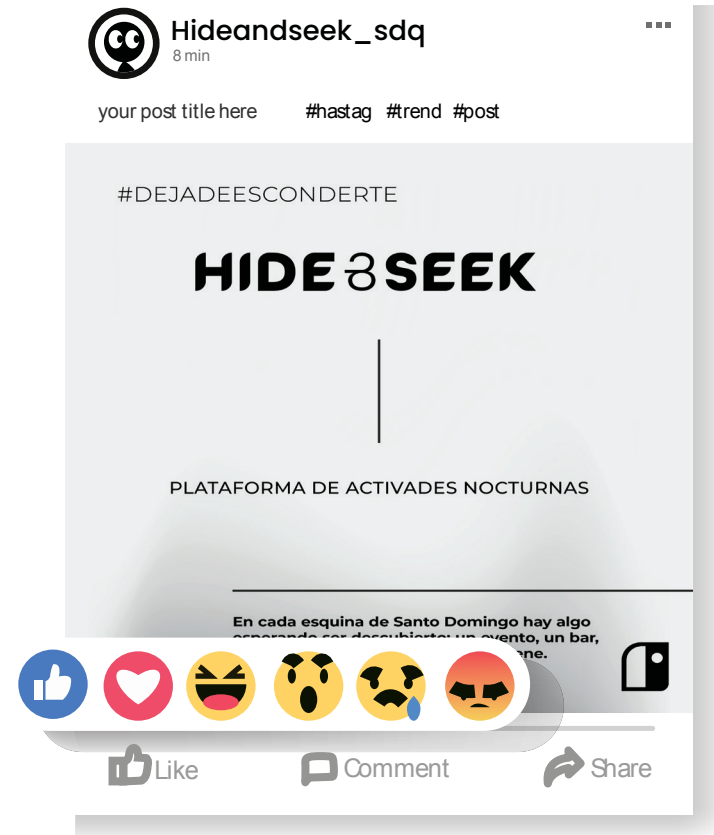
Hideandseek_sdq
8 min

your post title here #hastag #trend #post

#DEJADEESCONDERTE

HIDE & SEEK

PLATAFORMA DE ACTIVADES NOCTURNAS

En cada esquina de Santo Domingo hay algo esperando ser descubierto: un evento, un bar, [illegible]ene.

Like Comment Share